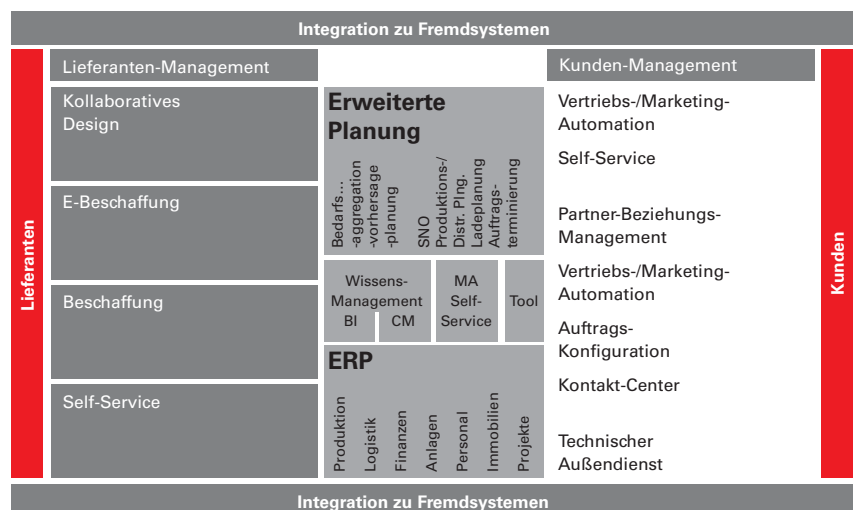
Integration zu Fremdsystemen

Lieferanten

Lieferanten-Management

Kollaboratives Design

E-Beschaffung

Beschaffung

Self-Service

Erweiterte Planung

Bedarfs... -aggregation -vorhersage -planung

SNO

Produktions-/ Distr. Plng.

Ladeplanung

Auftrags-terminierung

Wissens-Management

BI

CM

MA Self-Service

Tool

ERP

Produktion

Logistik

Finanzen

Anlagen

Personal

Immobilien

Projekte

Kunden-Management

Vertriebs-/Marketing-Automation

Self-Service

Partner-Beziehungs-Management

Vertriebs-/Marketing-Automation

Auftrags-Konfiguration

Kontakt-Center

Technischer Außendienst

Kunden

Integration zu Fremdsystemen